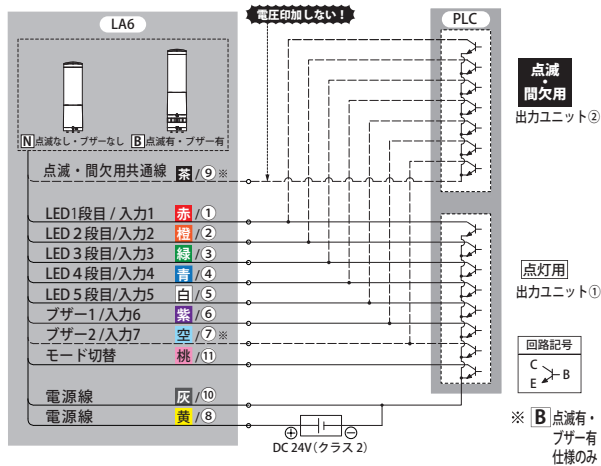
LA6

電圧印加しない！

PLC

N 点滅なし・ブザーなし　B 点滅有・ブザー有

点滅・間欠用共通線　茶/⑨※

LED1段目/入力1　赤/①
LED 2段目/入力2　橙/②
LED 3段目/入力3　緑/③
LED 4段目/入力4　青/④
LED 5段目/入力5　白/⑤
ブザー1/入力6　紫/⑥
ブザー2/入力7　空/⑦※
モード切替　桃/⑪

電源線　灰/⑩
電源線　黄/⑧

⊕　⊖
DC 24V（クラス 2）

点滅・間欠用
出力ユニット②

点灯用
出力ユニット①

回路記号
C
E
B

※ B 点滅有・ブザー有 仕様のみ